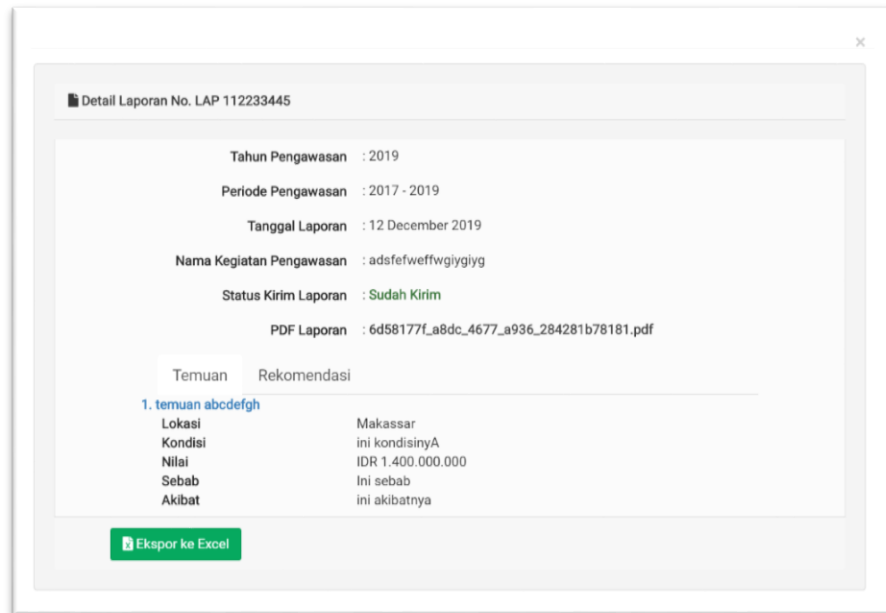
×

Detail Laporan No. LAP 112233445

Tahun Pengawasan : 2019

Periode Pengawasan : 2017 - 2019

Tanggal Laporan : 12 December 2019

Nama Kegiatan Pengawasan : adsfefweffwgiygiyg

Status Kirim Laporan : Sudah Kirim

PDF Laporan : 6d58177f_a8dc_4677_a936_284281b78181.pdf

Temuan Rekomendasi

1. temuan abcdefgh

| | |
|---|---|
| Lokasi | Makassar |
| Kondisi | ini kondisinyA |
| Nilai | IDR 1.400.000.000 |
| Sebab | Ini sebab |
| Akibat | ini akibatnya |

Ekspor ke Excel